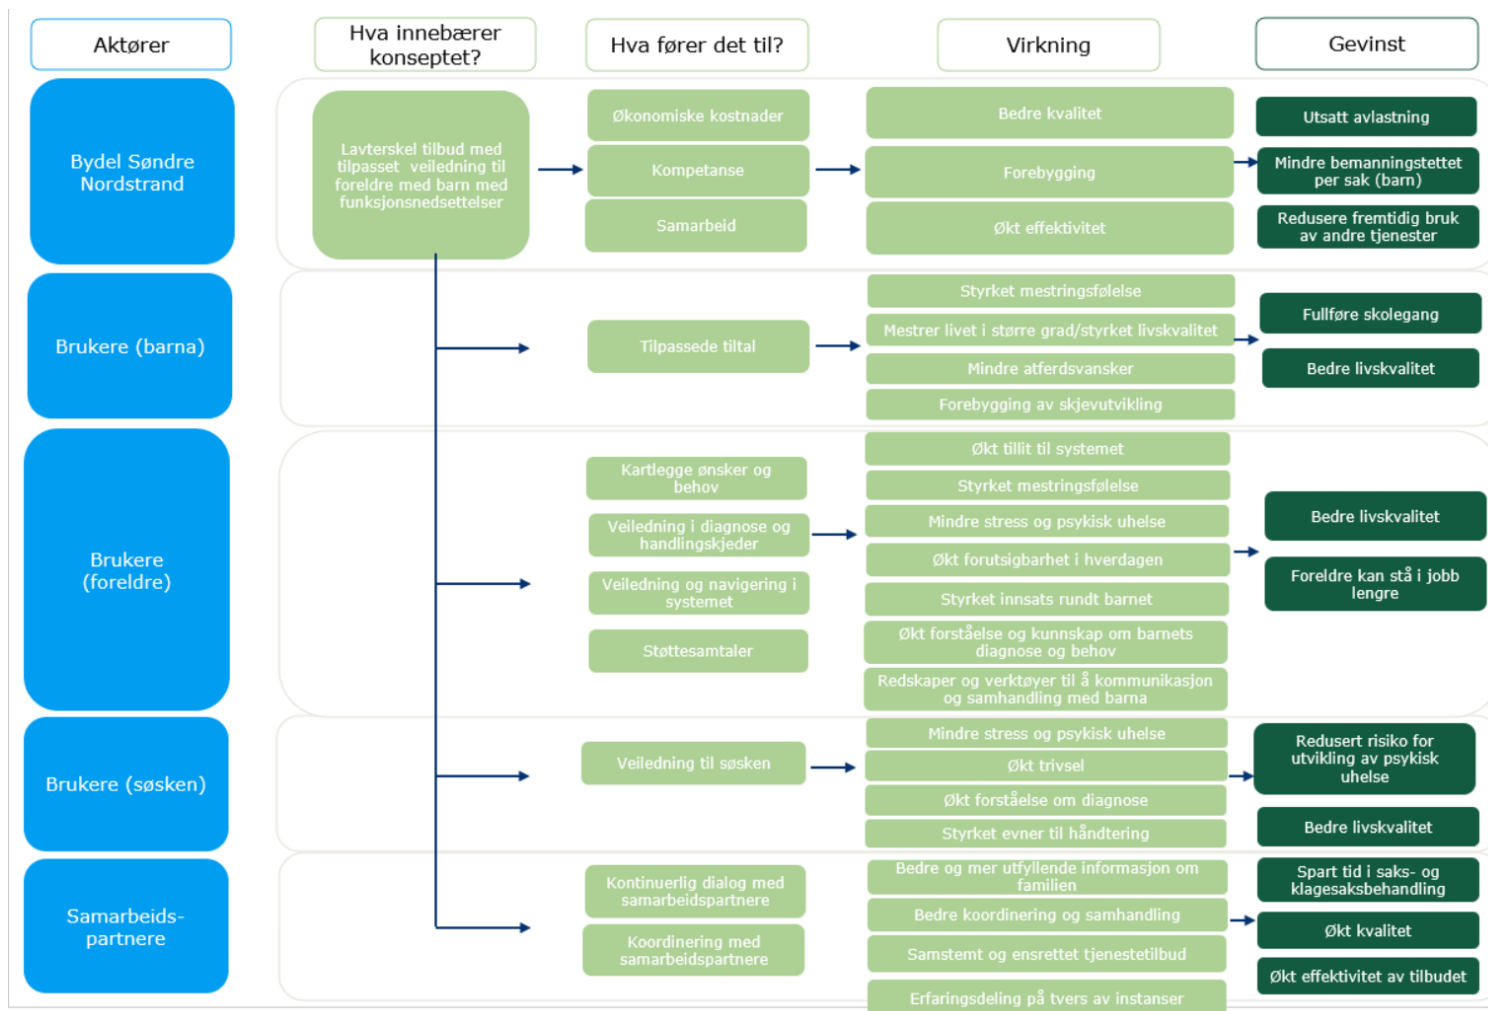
Aktører

Hva innebærer konseptet?

Hva fører det til?

Virkning

Gevinst

Bydel Søndre Nordstrand

Lavterskel tilbud med tilpasset veiledning til foreldre med barn med funksjonsnedsettelser

Økonomiske kostnader

Kompetanse

Samarbeid

Bedre kvalitet

Forebygging

Økt effektivitet

Utsatt avlastning

Mindre bemanningstettet per sak (barn)

Redusere fremtidig bruk av andre tjenester

Brukere (barna)

Tilpassede tiltal

Styrket mestringsfølelse

Mestrer livet i større grad/styrket livskvalitet

Mindre atferdsvansker

Forebygging av skjevutvikling

Fullføre skolegang

Bedre livskvalitet

Brukere (foreldre)

Kartlegge ønsker og behov

Veiledning i diagnose og handlingskjeder

Veiledning og navigering i systemet

Støttesamtaler

Økt tillit til systemet

Styrket mestringsfølelse

Mindre stress og psykisk uhelse

Økt forutsigbarhet i hverdagen

Styrket innsats rundt barnet

Økt forståelse og kunnskap om barnets diagnose og behov

Redskaper og verktøyer til å kommunikasjon og samhandling med barna

Bedre livskvalitet

Foreldre kan stå i jobb lengre

Brukere (søsken)

Veiledning til søsken

Mindre stress og psykisk uhelse

Økt trivsel

Økt forståelse om diagnose

Styrket evner til håndtering

Redusert risiko for utvikling av psykisk uhelse

Bedre livskvalitet

Samarbeids-partnere

Kontinuerlig dialog med samarbeidspartnere

Koordinering med samarbeidspartnere

Bedre og mer utfyllende informasjon om familien

Bedre koordinering og samhandling

Samstemt og ensrettet tjenestetilbud

Erfaringsdeling på tvers av instanser

Spart tid i saks- og klagesaksbehandling

Økt kvalitet

Økt effektivitet av tilbudet